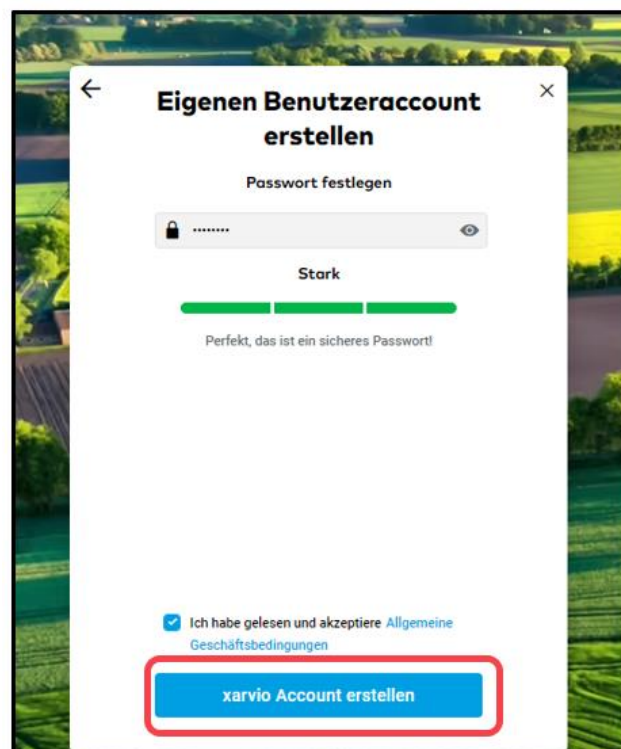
Eigenen Benutzeraccount erstellen

Passwort festlegen

••••••••

Stark

Perfekt, das ist ein sicheres Passwort!

Ich habe gelesen und akzeptiere Allgemeine Geschäftsbedingungen

xarvio Account erstellen